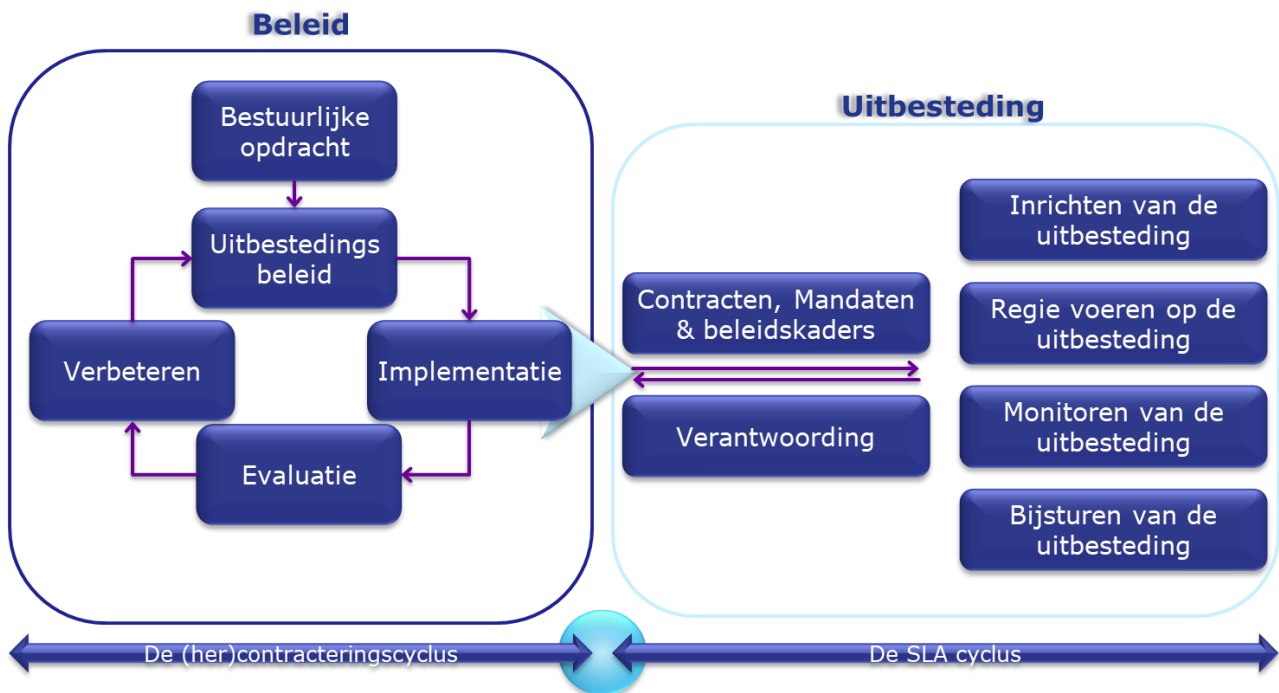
Beleid

Bestuurlijke opdracht

Uitbestedings beleid

Verbeteren

Implementatie

Evaluatie

Uitbesteding

Contracten, Mandaten & beleidskaders

Verantwoording

Inrichten van de uitbesteding

Regie voeren op de uitbesteding

Monitoren van de uitbesteding

Bijsturen van de uitbesteding

De (her)contracteringscyclus

De SLA cyclus